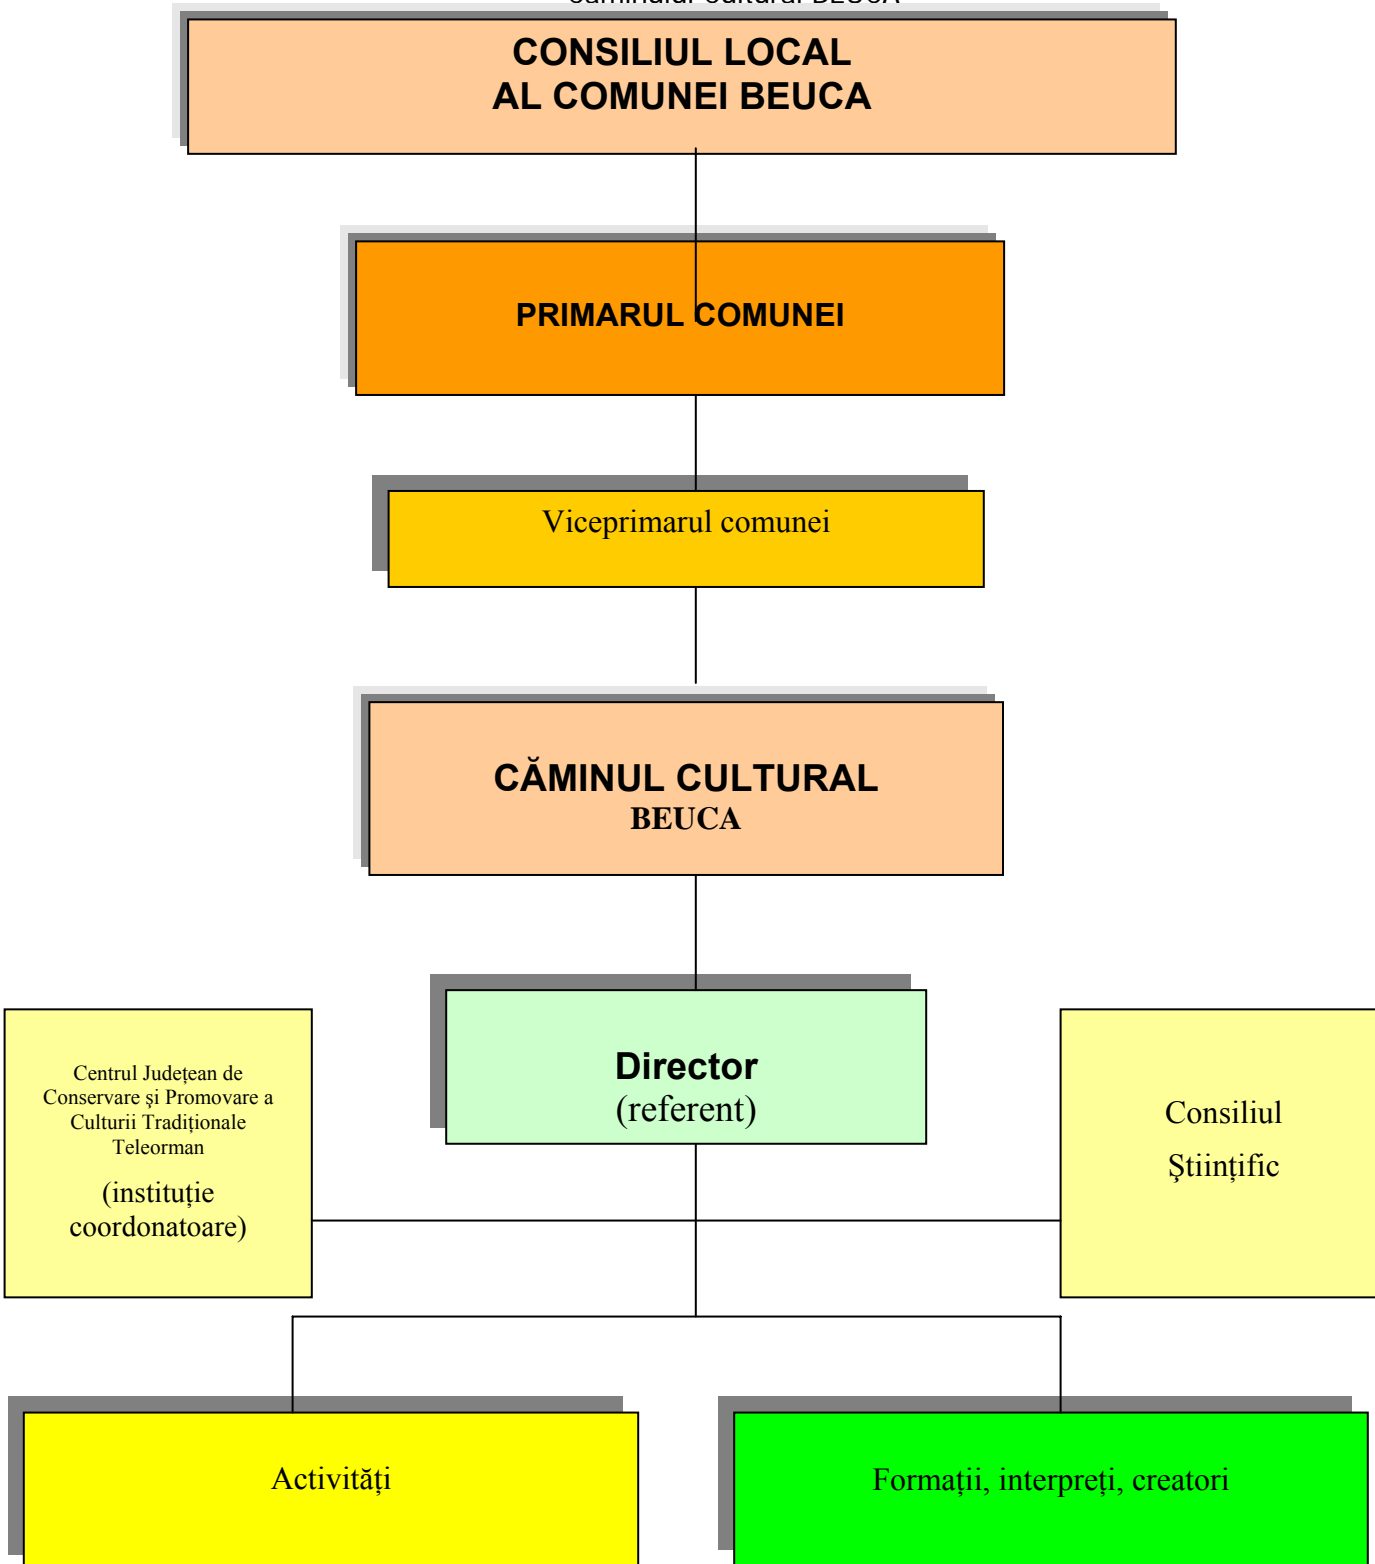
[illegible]

CONSILIUL LOCAL
AL COMUNEI BEUCA

PRIMARUL COMUNEI

Viceprimarul comunei

CĂMINUL CULTURAL
BEUCA

Centrul Județean de Conservare şi Promovare a Culturii Tradiționale Teleorman

(instituție coordonatoare)

Director
(referent)

Consiliul
Ştiințific

Activități

Formații, interpreți, creatori